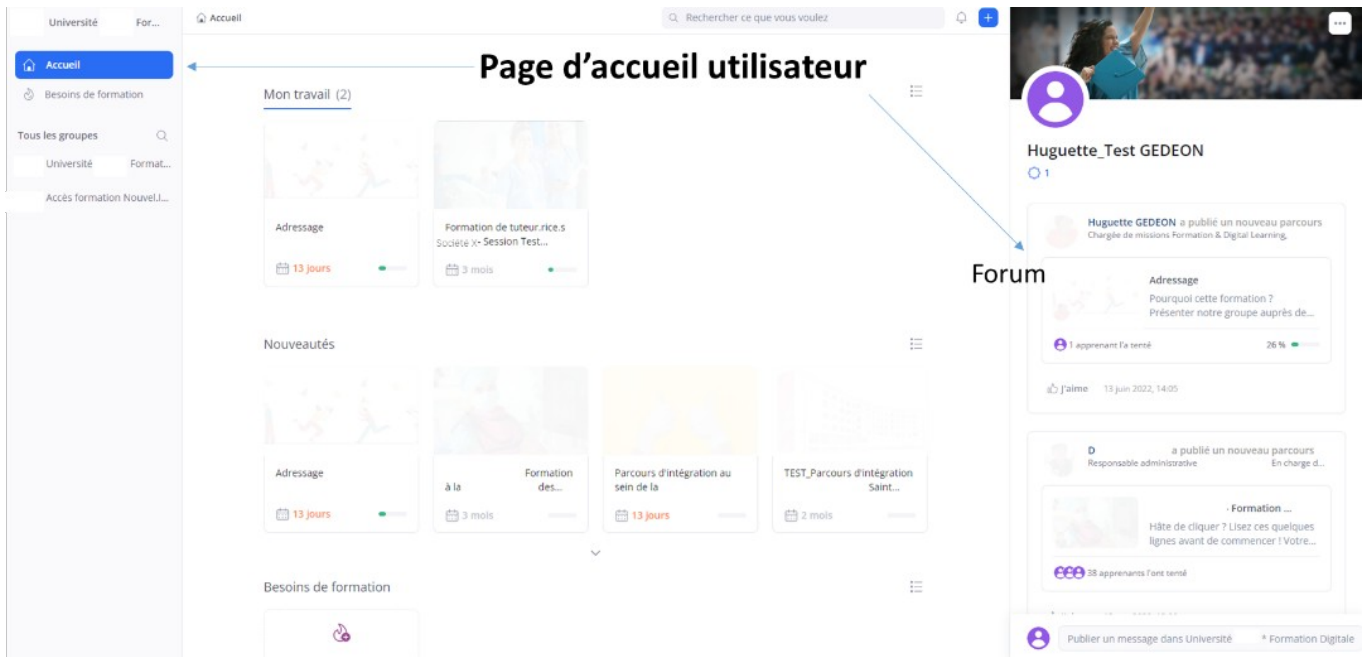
Université For...

Accueil

Besoins de formation

Tous les groupes

Université Format...

Accès formation Nouvel.l...

Accueil

Rechercher ce que vous voulez

Page d'accueil utilisateur

Mon travail (2)

Adressage

13 jours

Formation de tuteur.rice.s Société X- Session Test...

3 mois

Nouveautés

Adressage

13 jours

Formation à la des...

3 mois

Parcours d'intégration au sein de la

13 jours

TEST_Parcours d'intégration Saint...

2 mois

Besoins de formation

Huguette_Test GEDEON

1

Huguette GEDEON a publié un nouveau parcours
Chargée de missions Formation & Digital Learning,

Forum

Adressage
Pourquoi cette formation ?
Présenter notre groupe auprès de...

1 apprenant l'a tenté

26 %

J'aime 13 juin 2022, 14:05

D a publié un nouveau parcours
Responsable administrative En charge d...

- Formation ...
Hâte de cliquer ? Lisez ces quelques lignes avant de commencer ! Votre...

38 apprenants l'ont tenté

Publier un message dans Université * Formation Digitale